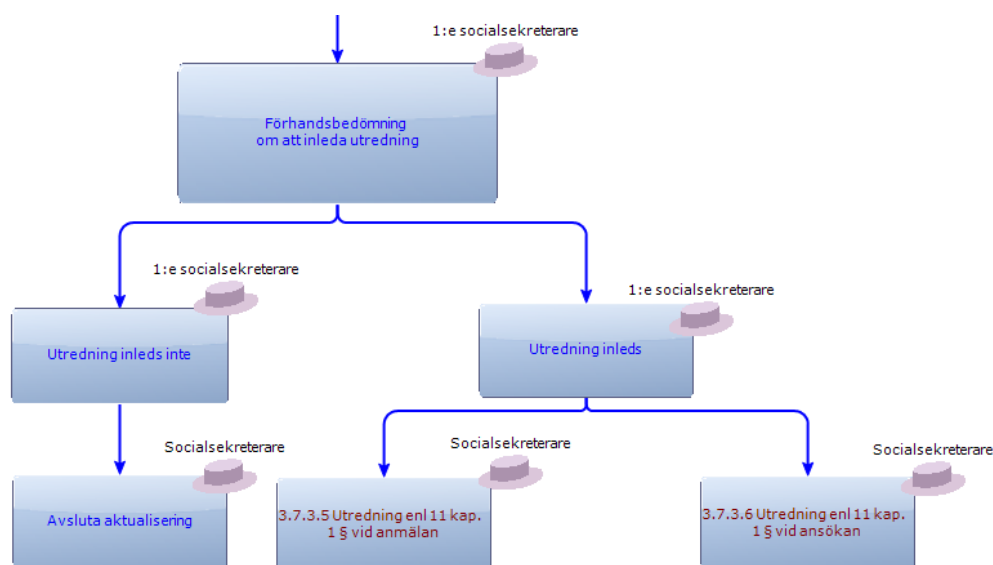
1:e socialsekreterare

Förhandsbedömning om att inleda utredning

1:e socialsekreterare

Utredning inleds inte

1:e socialsekreterare

Utredning inleds

Socialsekreterare

Avsluta aktualisering

Socialsekreterare

3.7.3.5 Utredning enl 11 kap. 1 § vid anmälan

Socialsekreterare

3.7.3.6 Utredning enl 11 kap. 1 § vid ansökan